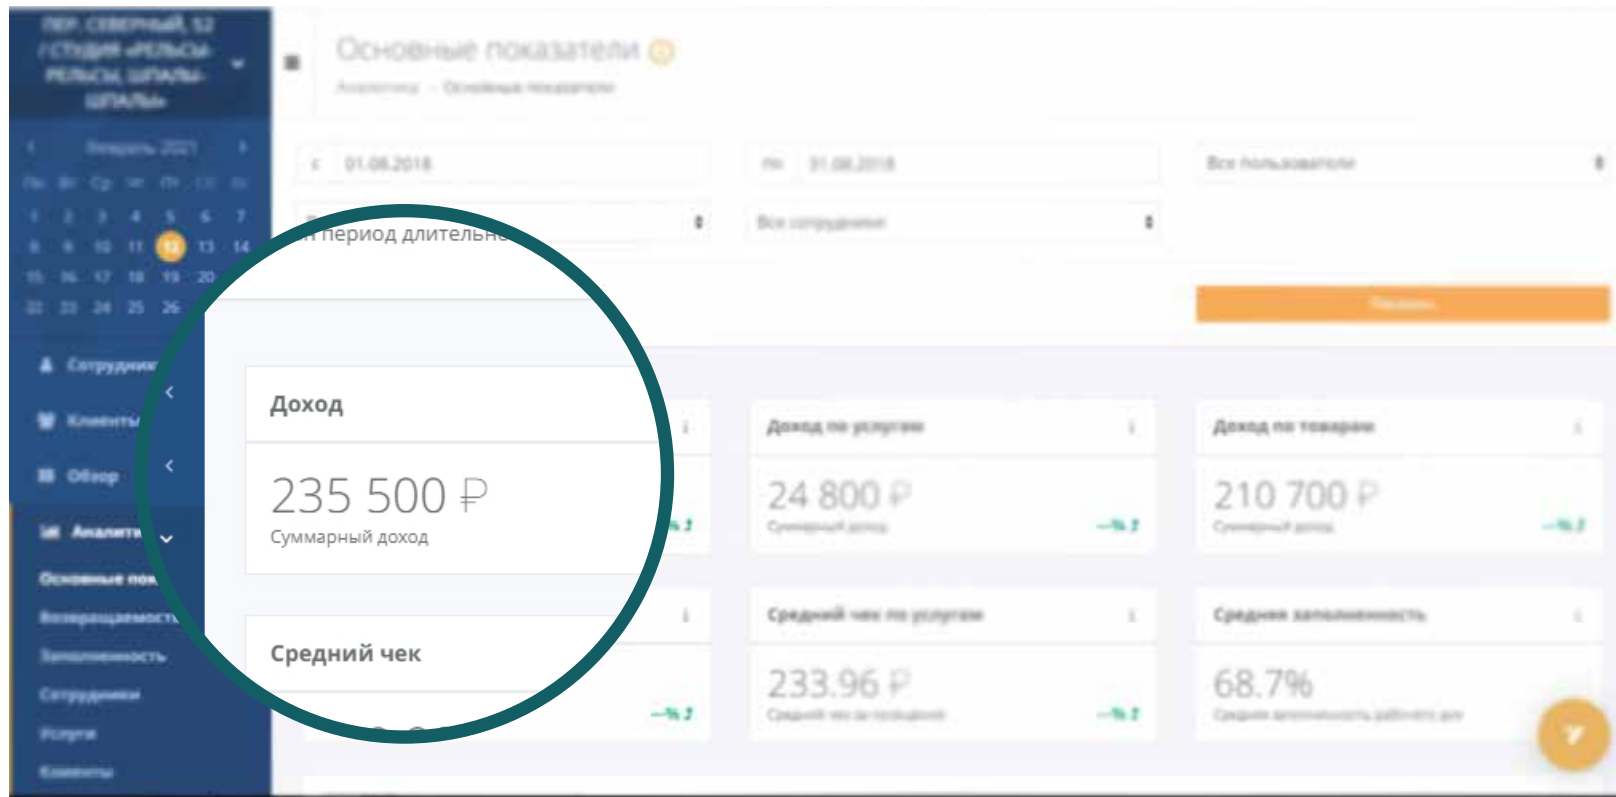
ПЕР. СЕВЕРНЫЙ, 52 / СТУДИЯ «РЕЛЬСЫ-РЕЛЬСЫ, ШПАЛЫ-ШПАЛЫ»

Февраль 2021

Пн Вт Ср Чт Пт Сб Вс

1 2 3 4 5 6 7
8 9 10 11 12 13 14
15 16 17 18 19 20
22 23 24 25 26

Сотрудники

Клиенты

Обзор

Аналитика

Основные пок

Возвращаемость

Заполненность

Сотрудники

Услуги

Клиенты

Основные показатели

Аналитика · Основные показатели

с 01.08.2018

по 31.08.2018

Все пользователи

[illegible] период длительно

Все сотрудники

Показать

Доход

235 500 ₽
Суммарный доход

Доход по услугам

24 800 ₽
Суммарный доход
—% ↕

Доход по товарам

210 700 ₽
Суммарный доход
—% ↕

Средний чек

—% ↕

Средний чек по услугам

233.96 ₽
Средний чек за посещение
—% ↕

Средняя заполненность

68.7%
Средняя заполненность рабочего дня